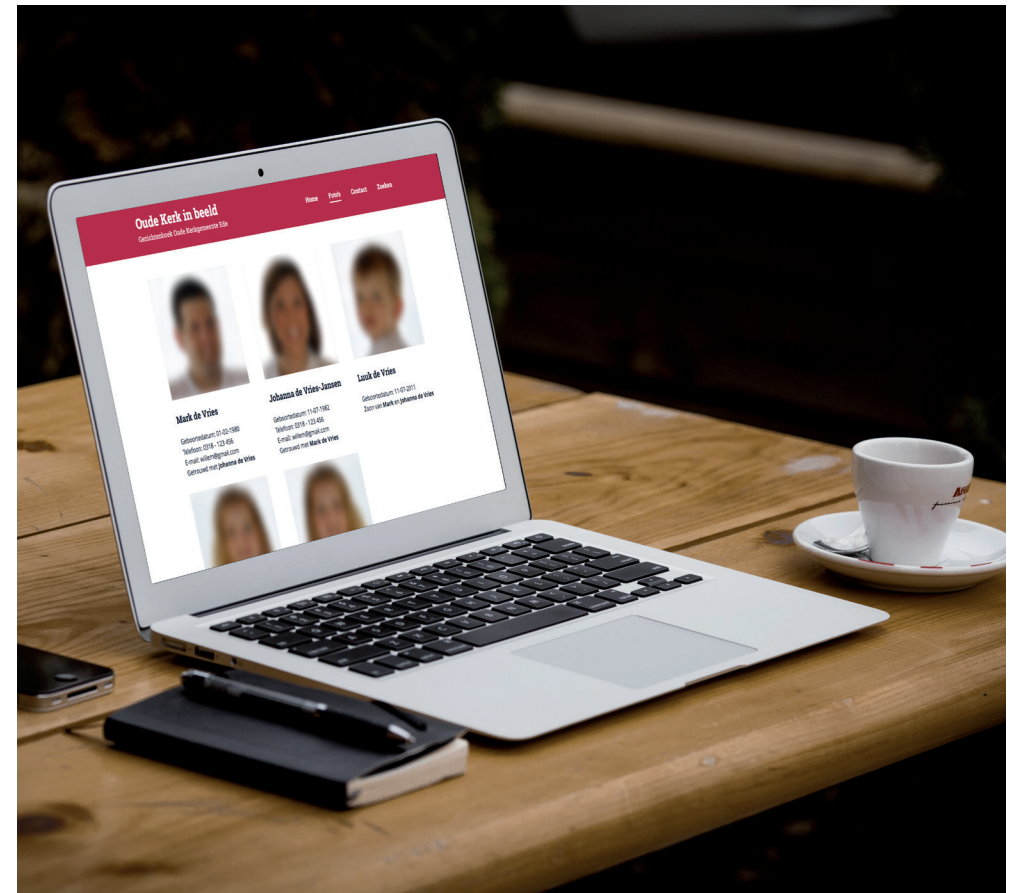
Oude Kerk in beeld
Gezichtenboek Oude Kerkgemeente Ede

Home Foto's Contact Zoeken

Mark de Vries
Geboortedatum: 01-02-1980
Telefoon: 0318 - 123 456
E-mail: willem@gmail.com
Getrouwd met Johanna de Vries

Johanna de Vries-Jansen
Geboortedatum: 11-07-1982
Telefoon: 0318 - 123 456
E-mail: willem@gmail.com
Getrouwd met Mark de Vries

Luuk de Vries
Geboortedatum: 11-07-2011
Zoon van Mark en Johanna de Vries

An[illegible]